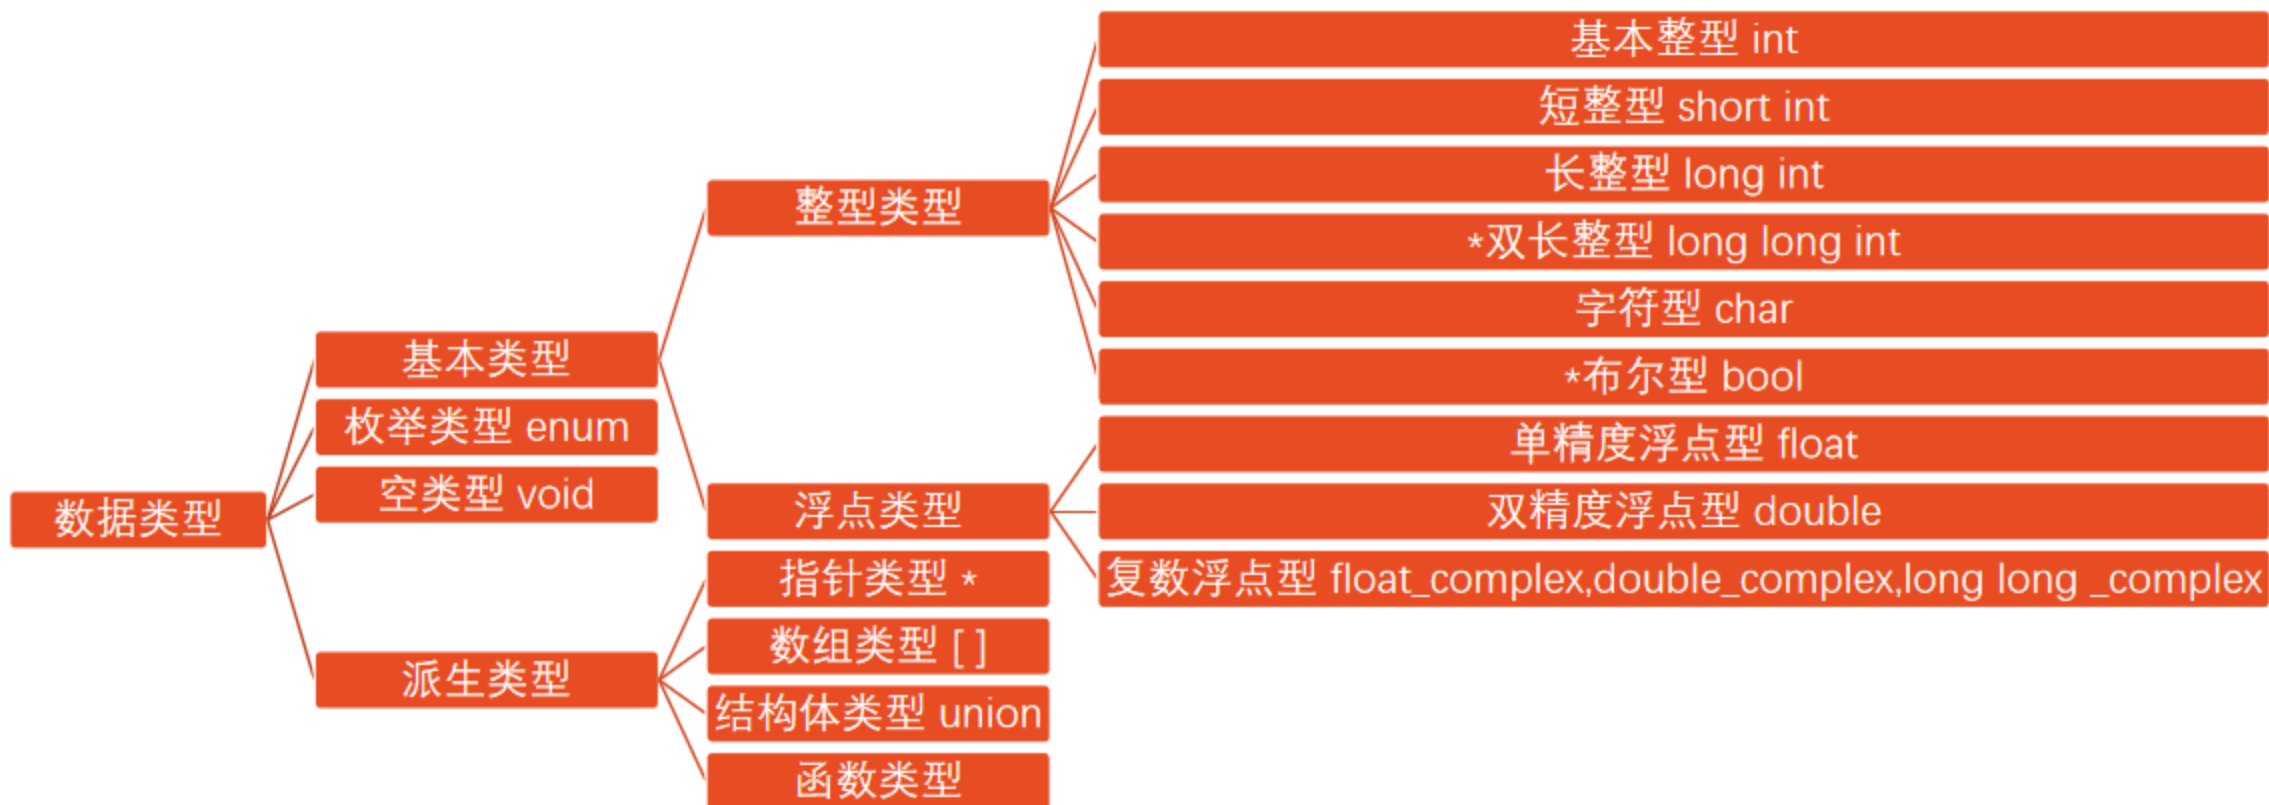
数据类型

基本类型
枚举类型 enum
空类型 void
派生类型

整型类型
浮点类型
指针类型 *
数组类型 [ ]
结构体类型 union
函数类型

基本整型 int
短整型 short int
长整型 long int
*双长整型 long long int
字符型 char
*布尔型 bool
单精度浮点型 float
双精度浮点型 double
复数浮点型 float_complex,double_complex,long long _complex